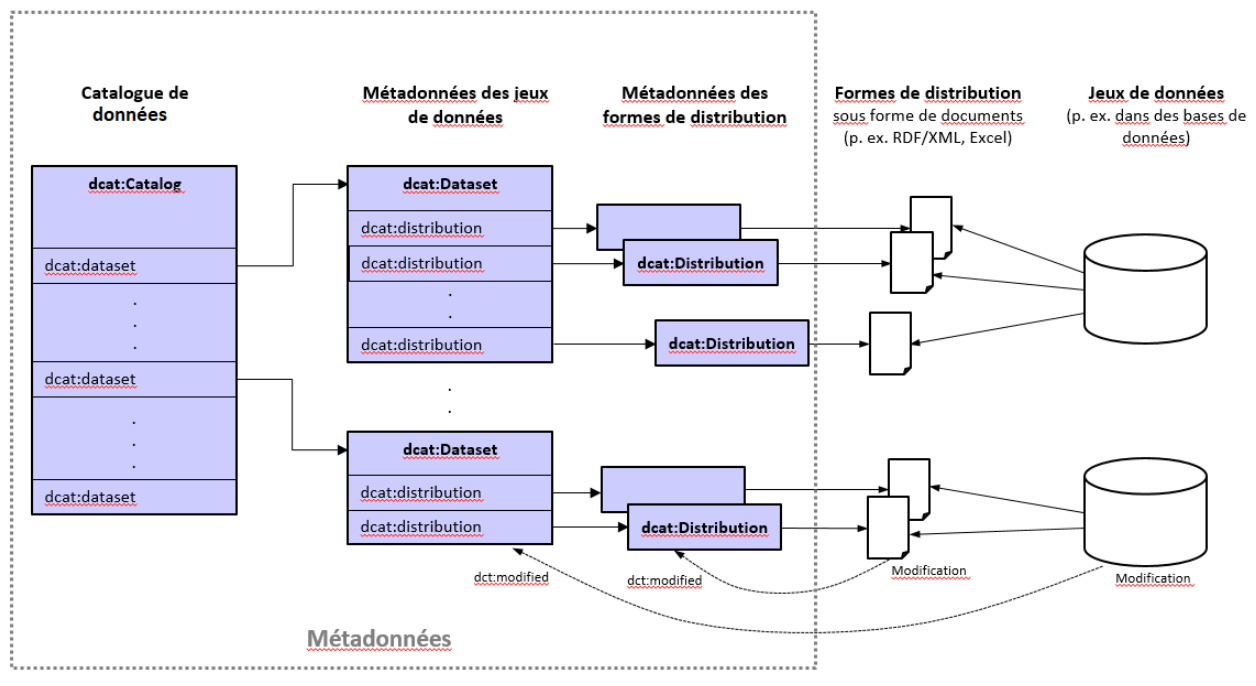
Catalogue de données

Métadonnées des jeux de données

Métadonnées des formes de distribution

Formes de distribution
sous forme de documents (p. ex. RDF/XML, Excel)

Jeux de données
(p. ex. dans des bases de données)

dcat:Catalog
dcat:dataset
.
.
.
dcat:dataset
.
.
.
dcat:dataset

dcat:Dataset
dcat:distribution
dcat:distribution
.
.
dcat:distribution

.
.

dcat:Dataset
dcat:distribution
dcat:distribution

dcat:Distribution
dcat:Distribution
dcat:Distribution

dct:modified
dct:modified
Modification
Modification

Métadonnées